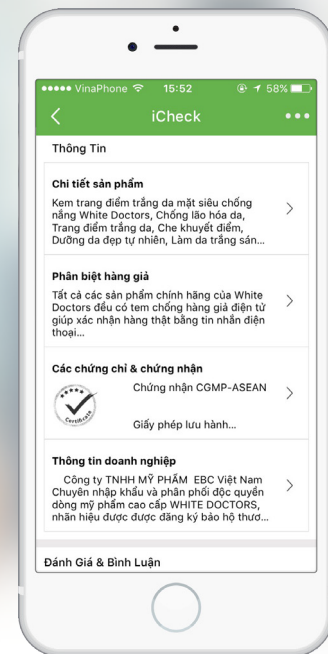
●●●●● VinaPhone 15:52 58%

iCheck

Thông Tin

Chi tiết sản phẩm

Kem trang điểm trắng da mặt siêu chống nắng White Doctors, Chống lão hóa da, Trang điểm trắng da, Che khuyết điểm, Dưỡng da đẹp tự nhiên, Làm da trắng sán...

Phân biệt hàng giả

Tất cả các sản phẩm chính hãng của White Doctors đều có tem chống hàng giả điện tử giúp xác nhận hàng thật bằng tin nhắn điện thoại...

Các chứng chỉ & chứng nhận

Certificate

Chứng nhận CGMP-ASEAN

Giấy phép lưu hành...

Thông tin doanh nghiệp

Công ty TNHH MỸ PHẨM EBC Việt Nam Chuyên nhập khẩu và phân phối độc quyền dòng mỹ phẩm cao cấp WHITE DOCTORS, nhãn hiệu được được đăng ký bảo hộ thươ...

Đánh Giá & Bình Luận